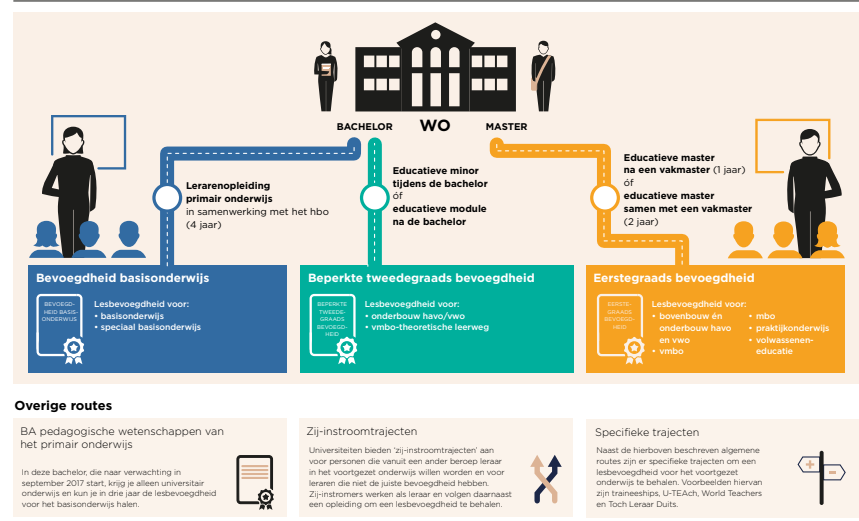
BACHELOR WO MASTER

Lerarenopleiding primair onderwijs in samenwerking met het hbo (4 jaar)

Educatieve minor tijdens de bachelor óf educatieve module na de bachelor

Educatieve master na een vakmaster (1 jaar) óf educatieve master samen met een vakmaster (2 jaar)

Bevoegdheid basisonderwijs

BEVOEGDHEID BASISONDERWIJS

Lesbevoegdheid voor:
• basisonderwijs
• speciaal basisonderwijs

Beperkte tweedegraads bevoegdheid

BEPERKTE TWEEDEGRAADS BEVOEGDHEID

Lesbevoegdheid voor:
• onderbouw havo/vwo
• vmbo-theoretische leerweg

Eerstegraads bevoegdheid

EERSTEGRAADS BEVOEGDHEID

Lesbevoegdheid voor:
• bovenbouw én onderbouw havo en vwo
• vmbo
• mbo
• praktijkonderwijs
• volwassenen-educatie

Overige routes

BA pedagogische wetenschappen van het primair onderwijs

In deze bachelor, die naar verwachting in september 2017 start, krijg je alleen universitair onderwijs en kun je in drie jaar de lesbevoegdheid voor het basisonderwijs halen.

Zij-instroomtrajecten

Universiteiten bieden 'zij-instroomtrajecten' aan voor personen die vanuit een ander beroep leraar in het voortgezet onderwijs willen worden en voor leraren die niet de juiste bevoegdheid hebben. Zij-instromers werken als leraar en volgen daarnaast een opleiding om een lesbevoegdheid te behalen.

Specifieke trajecten

Naast de hierboven beschreven algemene routes zijn er specifieke trajecten om een lesbevoegdheid voor het voortgezet onderwijs te behalen. Voorbeelden hiervan zijn traineeships, U-TEACh, World Teachers en Toch Leraar Duits.